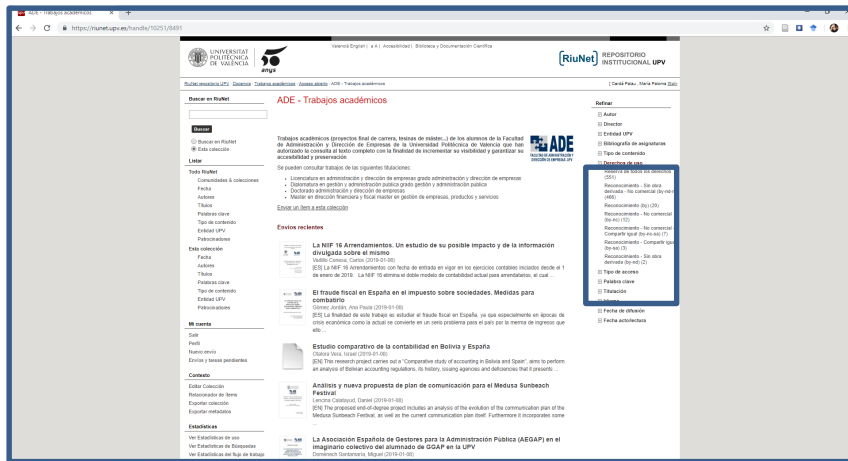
ADE - Trabajos académicos
https://riunet.upv.es/handle/10251/8491

UNIVERSITAT POLITÈCNICA DE VALÈNCIA
50 anys
València English | a A | Accessibilitat | Biblioteca y Documentación Científica
RiuNet REPOSITORIO INSTITUCIONAL UPV

RiuNet repositorio UPV > Docencia > Trabajos académicos > Acceso abierto > ADE - Trabajos académicos
| Cardá Palau, María Paloma Salir

Buscar en RiuNet
Buscar
Buscar en RiuNet
Esta colección

Listar
Todo RiuNet
Comunidades & colecciones
Fecha
Autores
Títulos
Palabras clave
Tipo de contenido
Entidad UPV
Patrocinadores
Esta colección
Fecha
Autores
Títulos
Palabras clave
Tipo de contenido
Entidad UPV
Patrocinadores

Mi cuenta
Salir
Perfil
Nuevo envío
Envíos y tareas pendientes

Contexto
Editar Colección
Relacionador de ítems
Exportar colección
Exportar metadatos

Estadísticas
Ver Estadísticas de uso
Ver Estadísticas de Búsquedas
Ver Estadísticas del flujo de trabajo

ADE - Trabajos académicos

Trabajos académicos (proyectos final de carrera, tesinas de máster...) de los alumnos de la Facultad de Administración y Dirección de Empresas de la Universidad Politécnica de Valencia que han autorizado la consulta al texto completo con la finalidad de incrementar su visibilidad y garantizar su accesibilidad y preservación.

ADE FACULTAD DE ADMINISTRACIÓN Y DIRECCIÓN DE EMPRESAS UPV

Se pueden consultar trabajos de las siguientes titulaciones:
Licenciatura en administración y dirección de empresas grado administración y dirección de empresas
Diplomatura en gestión y administración publica grado gestión y administración publica
Doctorado administración y dirección de empresas
Master en dirección financiera y fiscal master en gestión de empresas, productos y servicios

Enviar un ítem a esta colección

Envíos recientes

La NIIF 16 Arrendamientos. Un estudio de su posible impacto y de la información divulgada sobre el mismo
Vadillo Cuesta, Carlos (2019-01-08)
[ES] La NIIF 16 Arrendamientos con fecha de entrada en vigor en los ejercicios contables iniciados desde el 1 de enero de 2019. La NIIF 16 elimina el doble modelo de contabilidad actual para arrendatarios, el cual ...

El fraude fiscal en España en el impuesto sobre sociedades. Medidas para combatirlo
Gómez Jordán, Ana Paula (2019-01-08)
[ES] La finalidad de este trabajo es estudiar el fraude fiscal en España, ya que especialmente en épocas de crisis económica como la actual se convierte en un serio problema para el país por la merma de ingresos que ello ...

Estudio comparativo de la contabilidad en Bolivia y España
Olalora Vera, Israel (2019-01-08)
[EN] This research project carried out a "Comparative study of accounting in Bolivia and Spain", aims to perform an analysis of Bolivian accounting regulations, its history, issuing agencies and deficiencies that it presents ...

Análisis y nueva propuesta de plan de comunicación para el Medusa Sunbeach Festival
Lencina Calatayud, Daniel (2019-01-08)
[EN] The proposed end-of-degree project includes an analysis of the evolution of the communication plan of the Medusa Sunbeach Festival, as well as the current communication plan itself. Furthermore it incorporates some ...

La Asociación Española de Gestores para la Administración Pública (AEGAP) en el imaginario colectivo del alumnado de GGAP en la UPV
Domènech Santamaría, Miguel (2019-01-08)

Refinar
Autor
Director
Entidad UPV
Bibliografía de asignaturas
Tipo de contenido
Derechos de uso
Reserva de todos los derechos (551)
Reconocimiento - Sin obra derivada - No comercial (by-nd-nc) (466)
Reconocimiento (by) (39)
Reconocimiento - No comercial (by-nc) (12)
Reconocimiento - No comercial - Compartir igual (by-nc-sa) (7)
Reconocimiento - Compartir igual (by-sa) (3)
Reconocimiento - Sin obra derivada (by-nd) (2)
Tipo de acceso
Palabra clave
Titulación
Fecha de difusión
Fecha actolectura